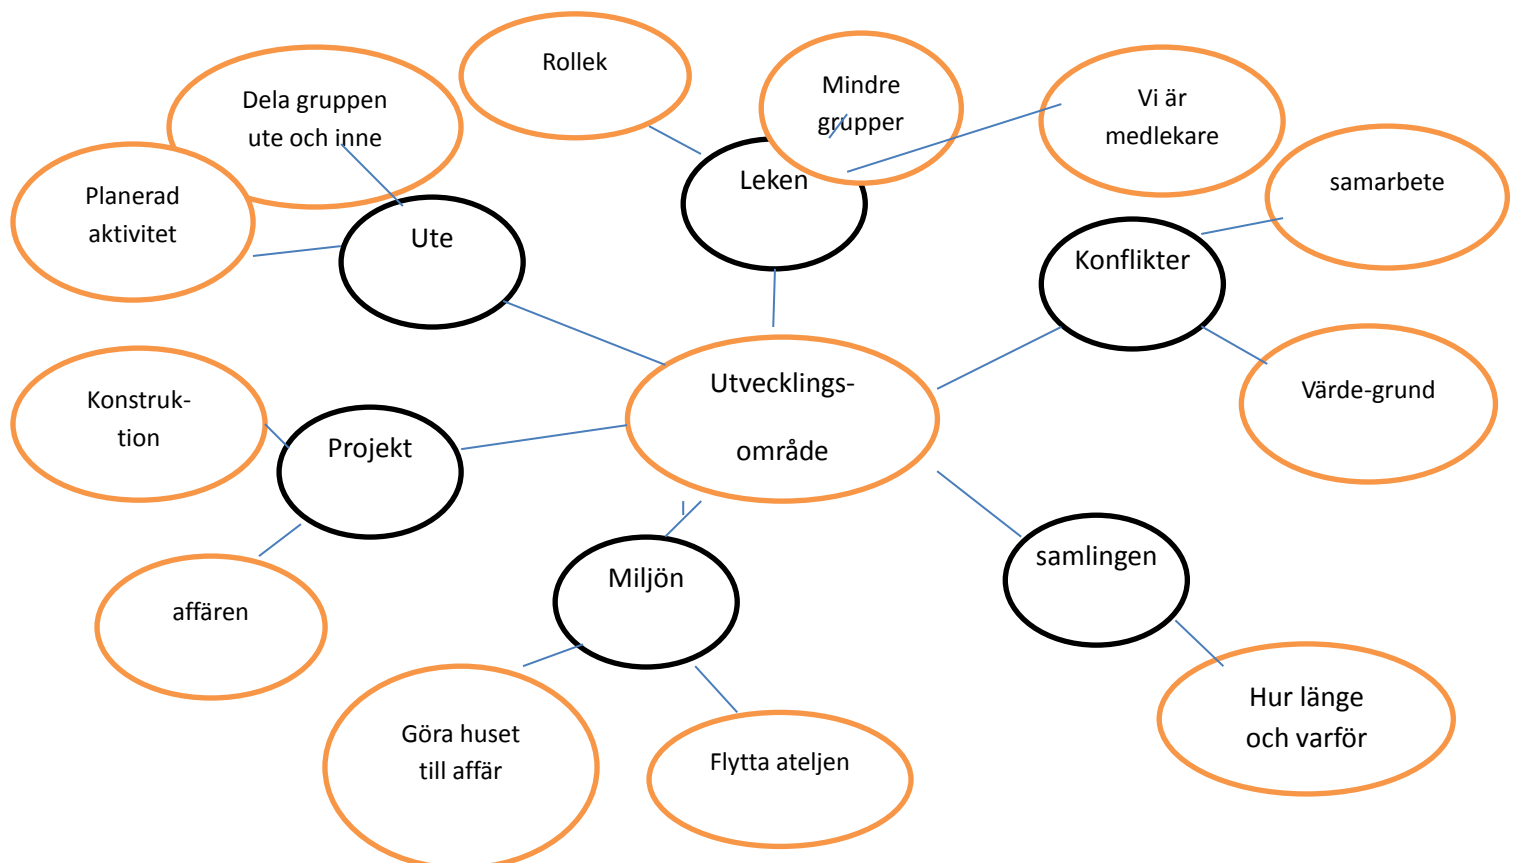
Rollek

Dela gruppen ute och inne

Mindre grupper

Vi är medlekare

Planerad aktivitet

Ute

Leken

samarbete

Konflikter

Utvecklings-

område

Värde-grund

Konstruk-tion

Projekt

affären

Miljön

samlingen

Hur länge och varför

Göra huset till affär

Flytta ateljen